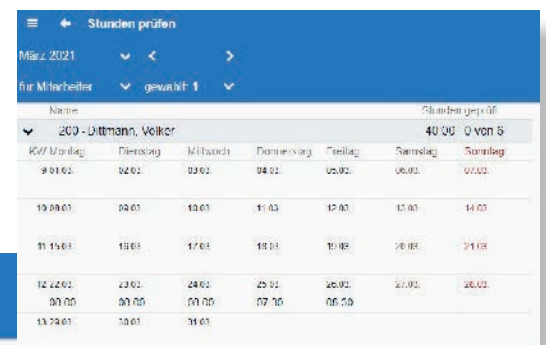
Stunden prüfen

März 2021

für Mitarbeiter gewählt: 1

Name Stunden geprüft

200 - Dittmann, Volker 40:00 0 von 5

| KW Montag | Dienstag | Mittwoch | Donnerstag | Freitag | Samstag | Sonntag |
|---|---|---|---|---|---|---|
| 9 01.03. | 02.03. | 03.03. | 04.03. | 05.03. | 06.03. | 07.03. |
| 10 08.03. | 09.03. | 10.03. | 11.03. | 12.03. | 13.03. | 14.03. |
| 11 15.03. | 16.03. | 17.03. | 18.03. | 19.03. | 20.03. | 21.03. |
| 12 22.03. 00:00 | 23.03. 00:00 | 24.03. 00:00 | 25.03. 07:30 | 26.03. 08:30 | 27.03. | 28.03. |
| 13 29.03. | 30.03. | 31.03. | | | | |